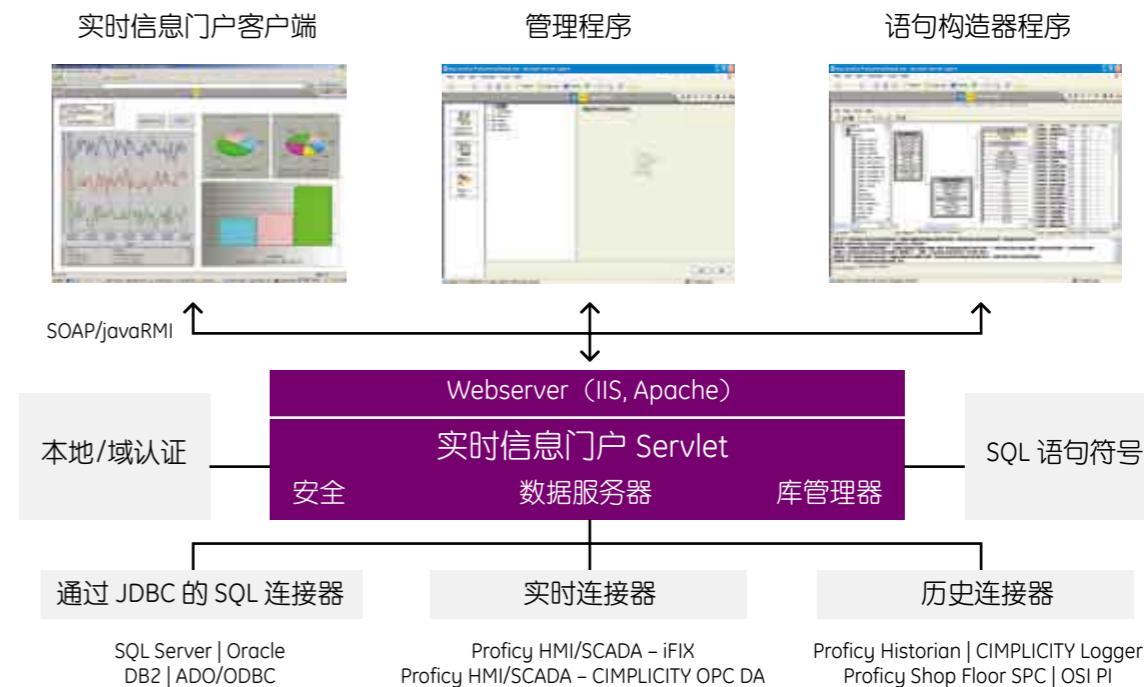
实时信息门户客户端

管理程序

语句构造器程序

SOAP/javaRMI

Webserver（IIS, Apache）

实时信息门户 Servlet

安全

数据服务器

库管理器

本地/域认证

SQL 语句符号

通过 JDBC 的 SQL 连接器

实时连接器

历史连接器

SQL Server | Oracle
DB2 | ADO/ODBC

Proficy HMI/SCADA – iFIX
Proficy HMI/SCADA – CIMPLICITY OPC DA

Proficy Historian | CIMPLICITY Logger
Proficy Shop Floor SPC | OSI PI